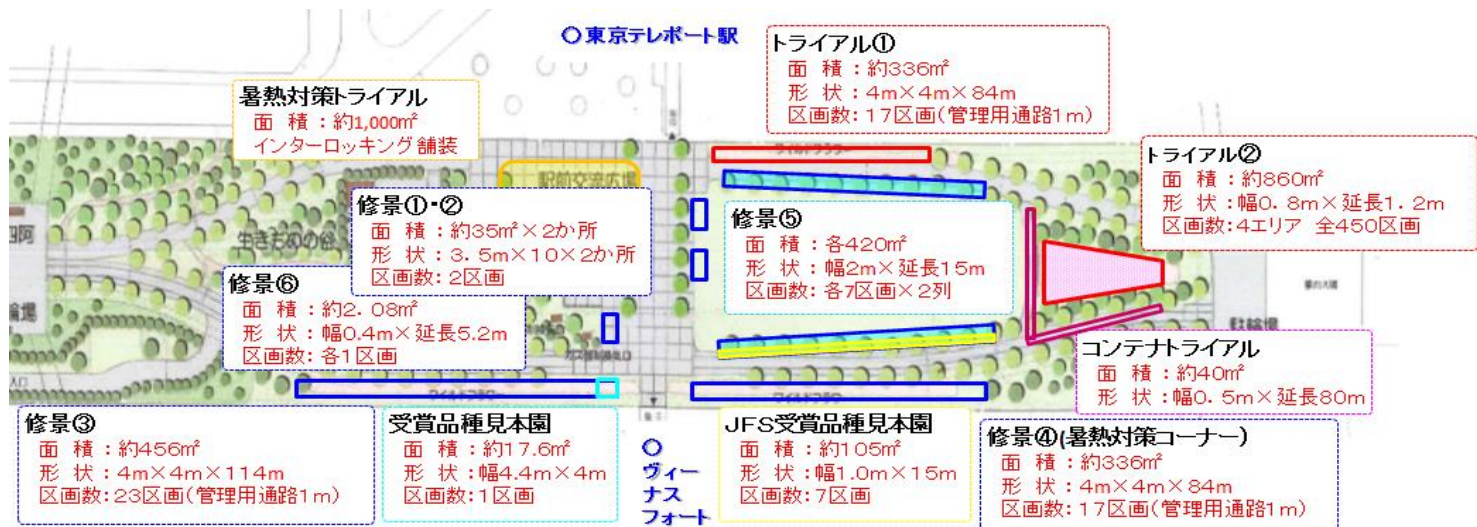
○東京テレポート駅

トライアル①
面 積：約336㎡
形 状：4m×4m×84m
区画数：17区画(管理用通路1m)

暑熱対策トライアル
面 積：約1,000㎡
インターロッキング舗装

駅前交流広場

トライアル②
面 積：約860㎡
形 状：幅0.8m×延長1.2m
区画数：4エリア 全450区画

修景①・②
面 積：約35㎡×2か所
形 状：3.5m×10×2か所
区画数：2区画

修景⑤
面 積：各420㎡
形 状：幅2m×延長15m
区画数：各7区画×2列

生きものの谷

修景⑥
面 積：約2.08㎡
形 状：幅0.4m×延長5.2m
区画数：各1区画

駐輪場

コンテナトライアル
面 積：約40㎡
形 状：幅0.5m×延長80m

修景③
面 積：約456㎡
形 状：4m×4m×114m
区画数：23区画(管理用通路1m)

受賞品種見本園
面 積：約17.6㎡
形 状：幅4.4m×4m
区画数：1区画

○
ヴィーナスフォート

JFS受賞品種見本園
面 積：約105㎡
形 状：幅1.0m×15m
区画数：7区画

修景④(暑熱対策コーナー)
面 積：約336㎡
形 状：4m×4m×84m
区画数：17区画(管理用通路1m)